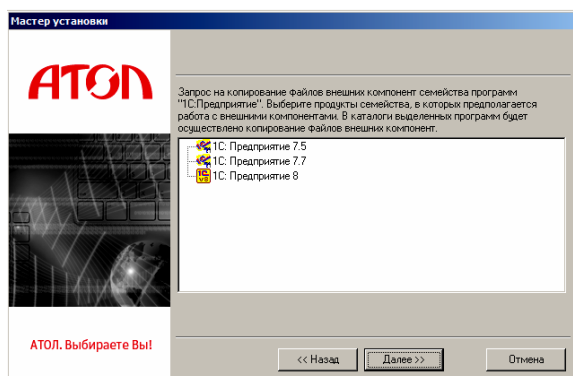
Мастер установки

АТОЛ

Запрос на копирование файлов внешних компонент семейства программ "1С:Предприятие". Выберите продукты семейства, в которых предполагается работа с внешними компонентами. В каталоги выделенных программ будет осуществлено копирование файлов внешних компонент.

1С: Предприятие 7.5
1С: Предприятие 7.7
1С: Предприятие 8

АТОЛ. Выбираете Вы!

<< Назад
Далее >>
Отмена